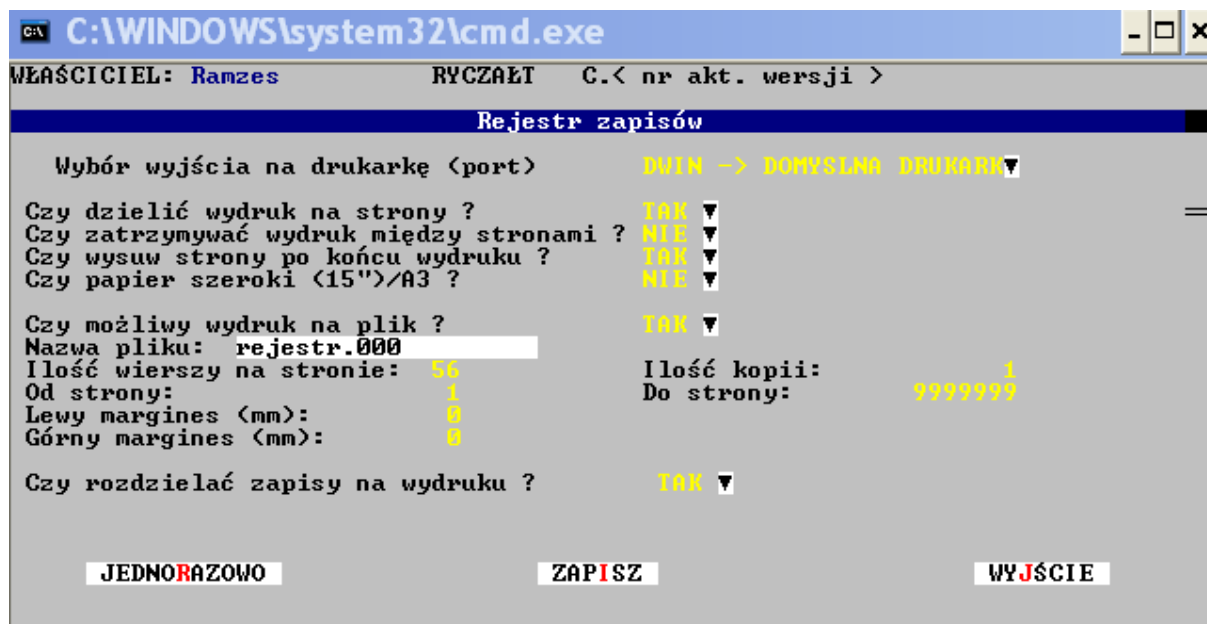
C:\WINDOWS\system32\cmd.exe

WŁAŚCICIEL: Ramzes RYCZAŁT C.< nr akt. wersji >

Rejestr zapisów

Wybór wyjścia na drukarkę (port) DWIN -> DOMYSLNA DRUKARK▼

Czy dzielić wydruk na strony ? TAK ▼
Czy zatrzymywać wydruk między stronami ? NIE ▼
Czy wysuw strony po końcu wydruku ? TAK ▼
Czy papier szeroki (15")/A3 ? NIE ▼

Czy możliwy wydruk na plik ? TAK ▼
Nazwa pliku: rejestr.000
Ilość wierszy na stronie: 56 Ilość kopii: 1
Od strony: 1 Do strony: 9999999
Lewy margines (mm): 0
Górny margines (mm): 0

Czy rozdzielać zapisy na wydruku ? TAK ▼

JEDNORAZOWO ZAPISZ WYJŚCIE